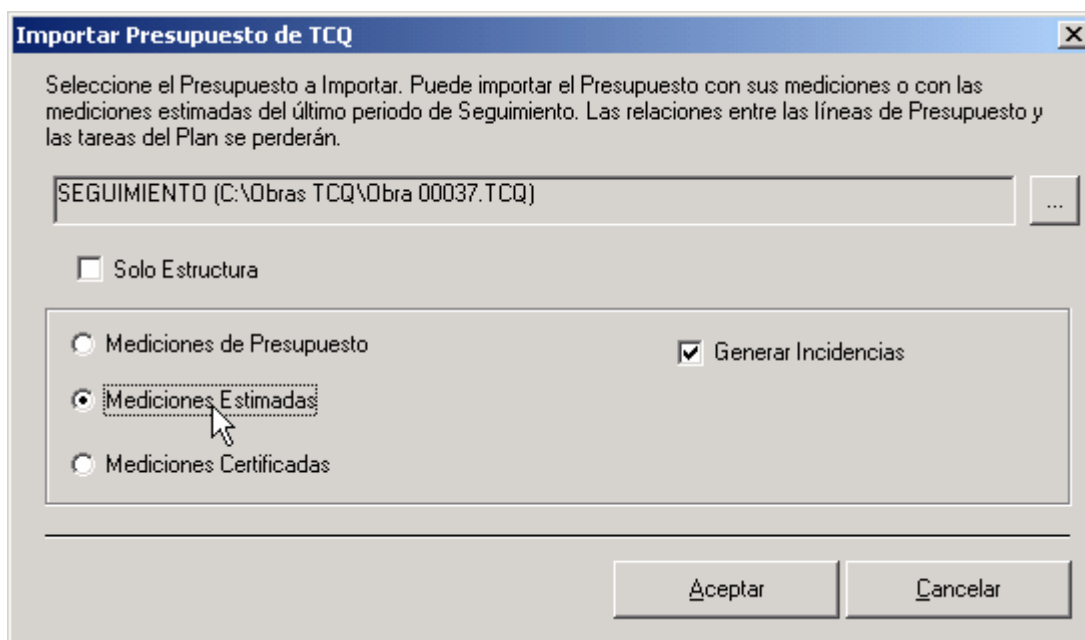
Importar Presupuesto de TCQ

Seleccione el Presupuesto a Importar. Puede importar el Presupuesto con sus mediciones o con las mediciones estimadas del último periodo de Seguimiento. Las relaciones entre las líneas de Presupuesto y las tareas del Plan se perderán.

SEGUIMIENTO (C:\Obras TCQ\Obra 00037.TCQ)

...

Solo Estructura

Mediciones de Presupuesto

Mediciones Estimadas

Mediciones Certificadas

Generar Incidencias

Aceptar

Cancelar